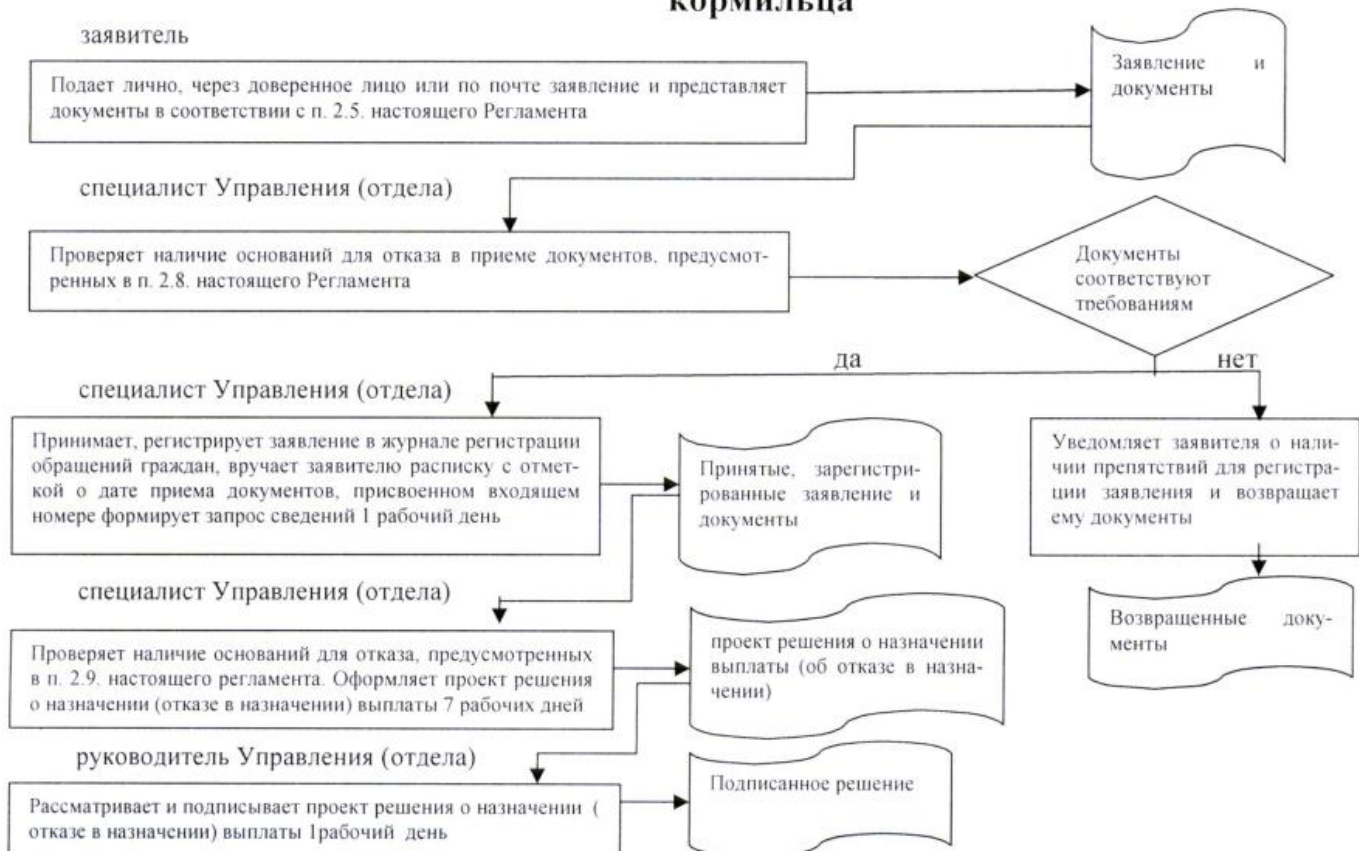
кормильца

заявитель

Подает лично, через доверенное лицо или по почте заявление и представляет документы в соответствии с п. 2.5. настоящего Регламента

Заявление и документы

специалист Управления (отдела)

Проверяет наличие оснований для отказа в приеме документов, предусмотренных в п. 2.8. настоящего Регламента

Документы соответствуют требованиям

да

нет

специалист Управления (отдела)

Принимает, регистрирует заявление в журнале регистрации обращений граждан, вручает заявителю расписку с отметкой о дате приема документов, присвоенном входящем номере формирует запрос сведений 1 рабочий день

Принятые, зарегистрированные заявление и документы

Уведомляет заявителя о наличии препятствий для регистрации заявления и возвращает ему документы

Возвращенные документы

специалист Управления (отдела)

Проверяет наличие оснований для отказа, предусмотренных в п. 2.9. настоящего регламента. Оформляет проект решения о назначении (отказе в назначении) выплаты 7 рабочих дней

проект решения о назначении выплаты (об отказе в назначении)

руководитель Управления (отдела)

Рассматривает и подписывает проект решения о назначении ( отказе в назначении) выплаты 1рабочий день

Подписанное решение